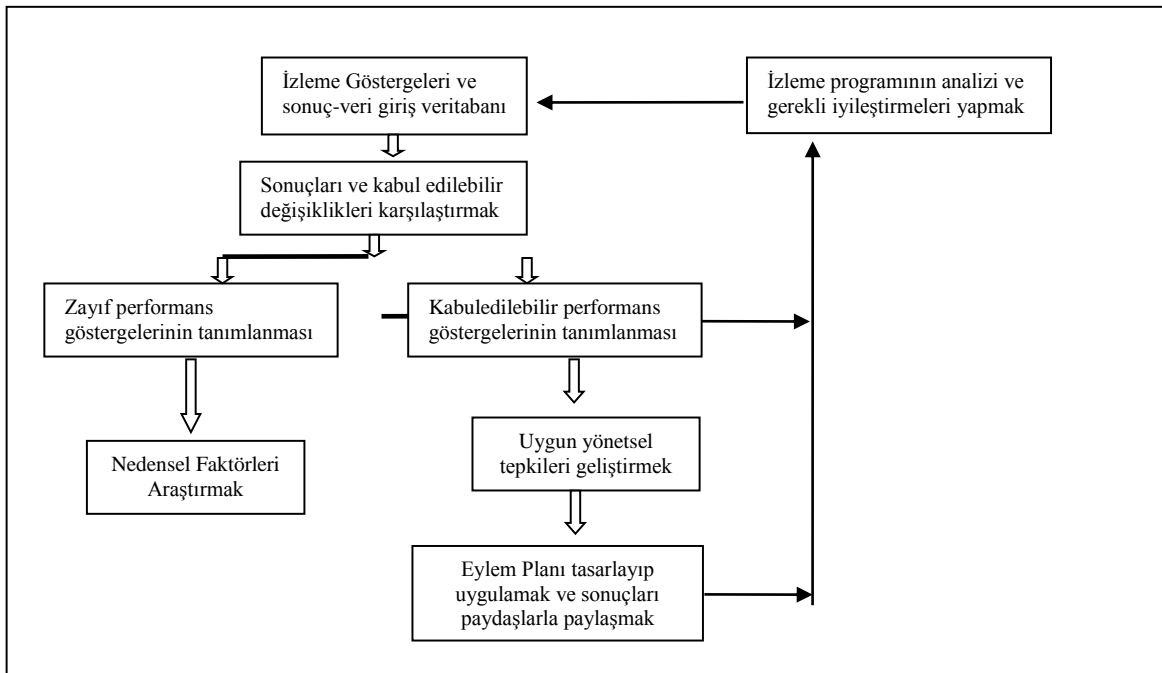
İzleme Göstergeleri ve sonuç-veri giriş veritabanı

İzleme programının analizi ve gerekli iyileştirmeleri yapmak

Sonuçları ve kabul edilebilir değişiklikleri karşılaştırmak

Zayıf performans göstergelerinin tanımlanması

Kabuledilebilir performans göstergelerinin tanımlanması

Nedensel Faktörleri Araştırmak

Uygun yönetsel tepkileri geliştirmek

Eylem Planı tasarlayıp uygulamak ve sonuçları paydaşlarla paylaşmak